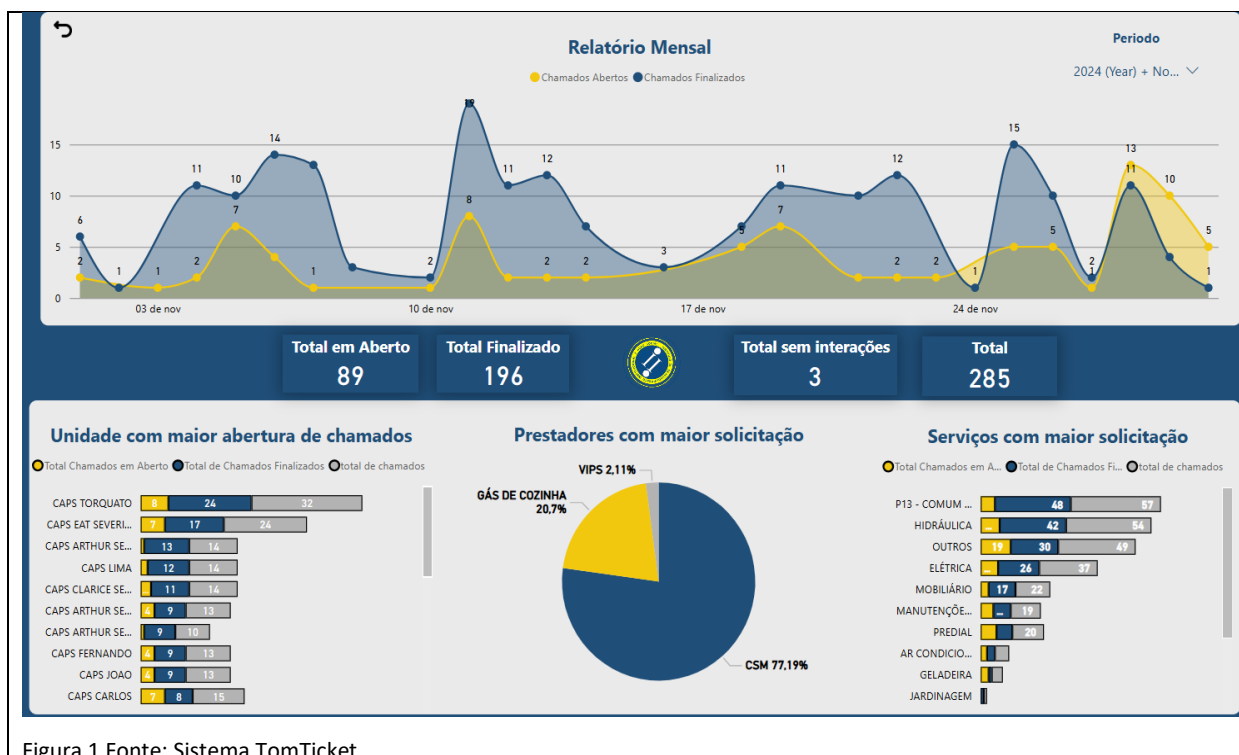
Relatório Mensal

Chamados Abertos Chamados Finalizados

Periodo

2024 (Year) + No...

15
10
5
0

6 2 1 1 11 2 10 7 14 4 13 1 3 2 19 8 11 2 12 2 7 2 3 5 7 11 7 10 12 2 2 1 15 5 10 5 2 1 13 11 10 4 5 1

03 de nov
10 de nov
17 de nov
24 de nov

Total em Aberto
89

Total Finalizado
196

Total sem interações
3

Total
285

Unidade com maior abertura de chamados

Total Chamados em Aberto Total de Chamados Finalizados total de chamados

| | | | |
|---|---|---|---|
| CAPS TORQUATO | 8 | 24 | 32 |
| CAPS EAT SEVERI... | 7 | 17 | 24 |
| CAPS ARTHUR SE... | | 13 | 14 |
| CAPS LIMA | | 12 | 14 |
| CAPS CLARICE SE... | | 11 | 14 |
| CAPS ARTHUR SE... | 4 | 9 | 13 |
| CAPS ARTHUR SE... | | 9 | 10 |
| CAPS FERNANDO | 4 | 9 | 13 |
| CAPS JOAO | 4 | 9 | 13 |
| CAPS CARLOS | 7 | 8 | 15 |

Prestadores com maior solicitação

VIPS 2,11%
GÁS DE COZINHA 20,7%
CSM 77,19%

Serviços com maior solicitação

Total Chamados em A... Total de Chamados Fi... total de chamados

| | | | |
|---|---|---|---|
| P13 - COMUM ... | | 48 | 57 |
| HIDRÁULICA | ... | 42 | 54 |
| OUTROS | 19 | 30 | 49 |
| ELÉTRICA | ... | 26 | 37 |
| MOBILIÁRIO | | 17 | 22 |
| MANUTENÇÕE... | | ... | 19 |
| PREDIAL | | | 20 |
| AR CONDICIO... | | | |
| GELADEIRA | | | |
| JARDINAGEM | | | |

Figura 1 Fonte: Sistema TomTicket